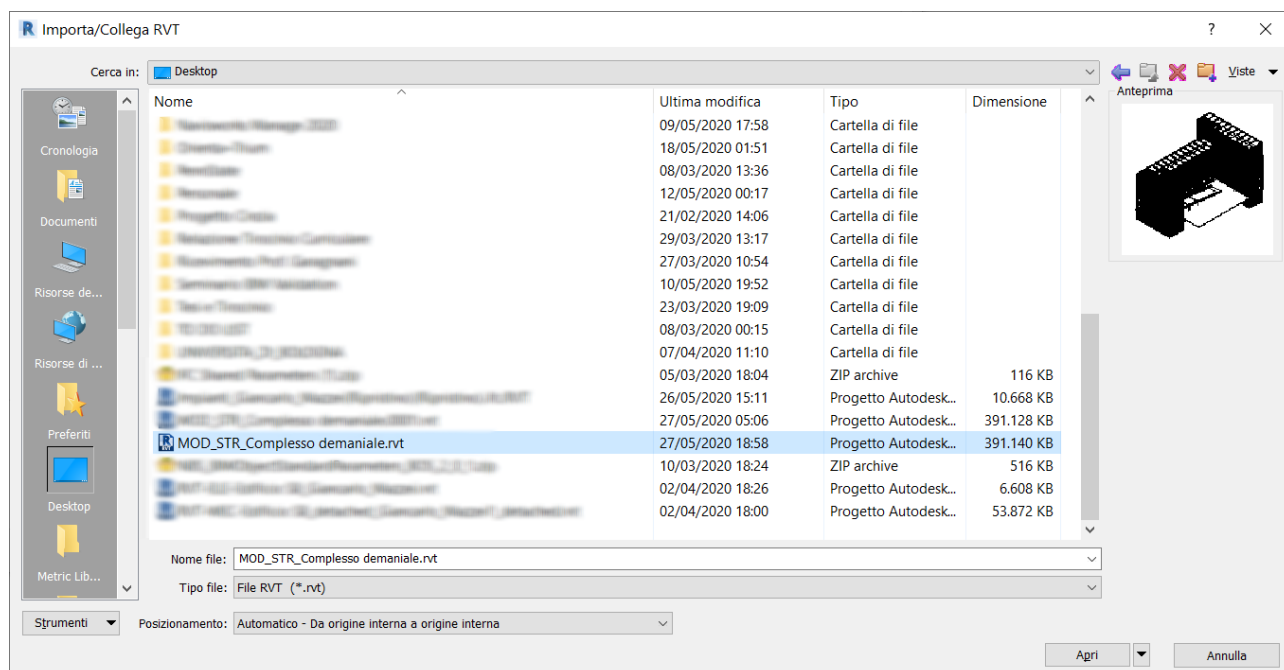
Importa/Collega RVT

?

Cerca in: Desktop

Viste

Anteprima

Cronologia
Documenti
Risorse de...
Risorse di ...
Preferiti
Desktop
Metric Lib...

| Nome | Ultima modifica | Tipo | Dimensione |
|---|---|---|---|
| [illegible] | 09/05/2020 17:58 | Cartella di file | |
| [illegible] | 18/05/2020 01:51 | Cartella di file | |
| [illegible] | 08/03/2020 13:36 | Cartella di file | |
| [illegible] | 12/05/2020 00:17 | Cartella di file | |
| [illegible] | 21/02/2020 14:06 | Cartella di file | |
| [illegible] | 29/03/2020 13:17 | Cartella di file | |
| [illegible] | 27/03/2020 10:54 | Cartella di file | |
| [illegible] | 10/05/2020 19:52 | Cartella di file | |
| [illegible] | 23/03/2020 19:09 | Cartella di file | |
| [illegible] | 08/03/2020 00:15 | Cartella di file | |
| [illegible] | 07/04/2020 11:10 | Cartella di file | |
| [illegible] | 05/03/2020 18:04 | ZIP archive | 116 KB |
| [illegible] | 26/05/2020 15:11 | Progetto Autodesk... | 10.668 KB |
| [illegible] | 27/05/2020 05:06 | Progetto Autodesk... | 391.128 KB |
| MOD_STR_Complesso demaniale.rvt | 27/05/2020 18:58 | Progetto Autodesk... | 391.140 KB |
| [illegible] | 10/03/2020 18:24 | ZIP archive | 516 KB |
| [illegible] | 02/04/2020 18:26 | Progetto Autodesk... | 6.608 KB |
| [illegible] | 02/04/2020 18:00 | Progetto Autodesk... | 53.872 KB |

Nome file: MOD_STR_Complesso demaniale.rvt
Tipo file: File RVT (*.rvt)

Strumenti
Posizionamento: Automatico - Da origine interna a origine interna

Apri
Annulla